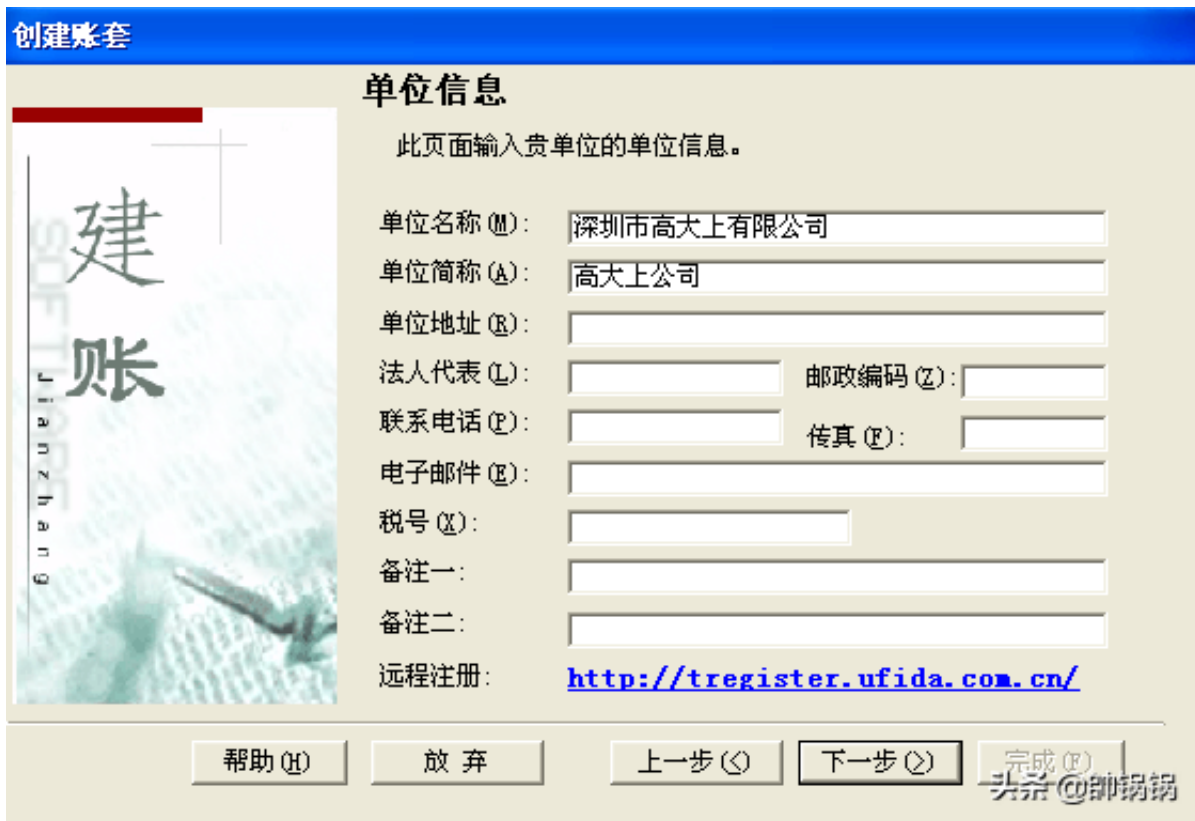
创建账套

建
账
Jianzhang
SOFT

单位信息

此页面输入贵单位的单位信息。

单位名称(M): 深圳市高大上有限公司
单位简称(A): 高大上公司
单位地址(R):
法人代表(L): 邮政编码(Z):
联系电话(P): 传真(F):
电子邮件(E):
税号(X):
备注一:
备注二:
远程注册: http://tregister.ufida.com.cn/

帮助(H) 放 弃 上一步(<) 下一步(>) 完成(F)

头条 @帅锅锅